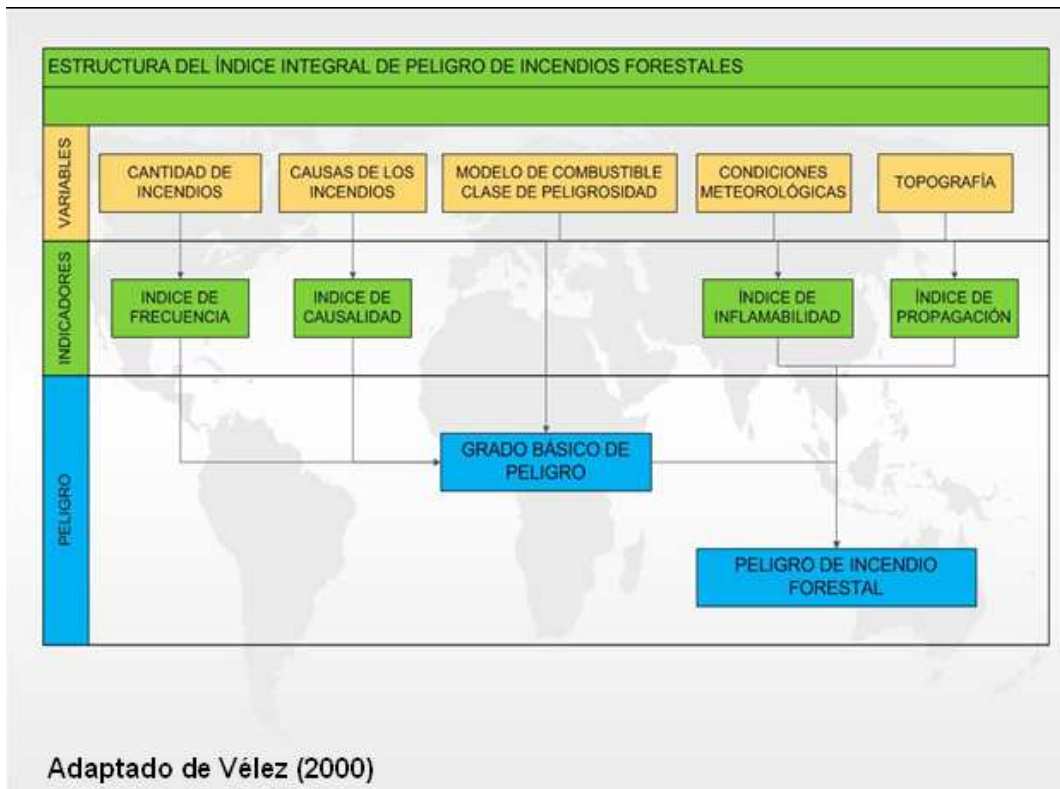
ESTRUCTURA DEL ÍNDICE INTEGRAL DE PELIGRO DE INCENDIOS FORESTALES

VARIABLES

CANTIDAD DE INCENDIOS

CAUSAS DE LOS INCENDIOS

MODELO DE COMBUSTIBLE CLASE DE PELIGROSIDAD

CONDICIONES METEOROLÓGICAS

TOPOGRAFÍA

INDICADORES

INDICE DE FRECUENCIA

INDICE DE CAUSALIDAD

ÍNDICE DE INFLAMABILIDAD

ÍNDICE DE PROPAGACIÓN

PELIGRO

GRADO BÁSICO DE PELIGRO

PELIGRO DE INCENDIO FORESTAL

Adaptado de Vélez (2000)